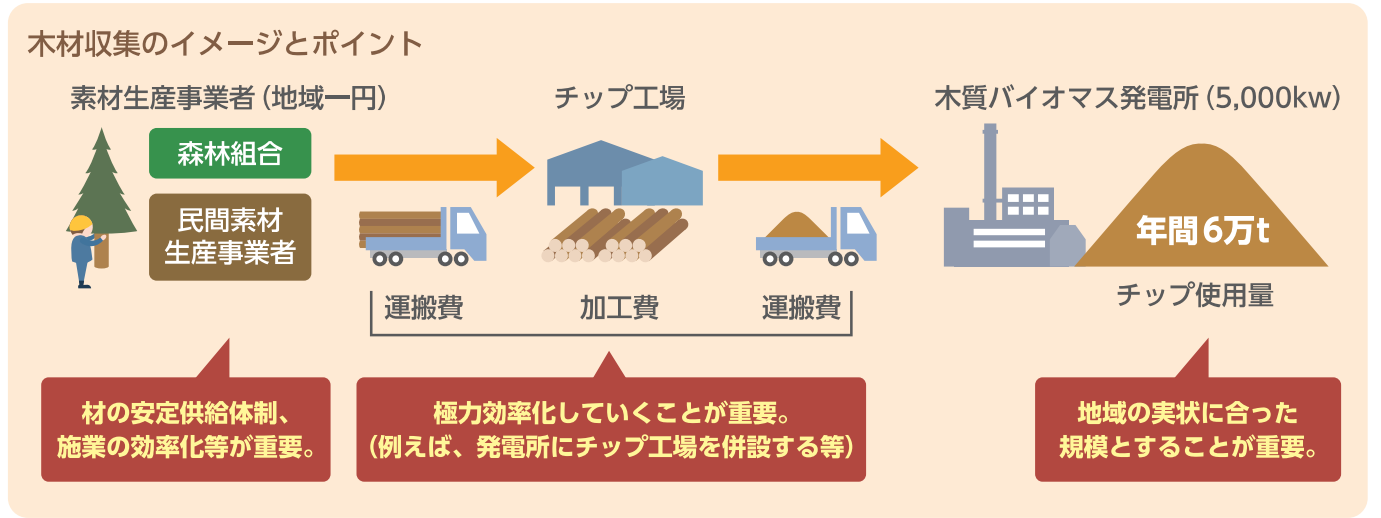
木材収集のイメージとポイント

素材生産事業者（地域一円）

森林組合

民間素材生産事業者

チップ工場

木質バイオマス発電所（5,000kw）

年間6万t

チップ使用量

運搬費

加工費

運搬費

材の安定供給体制、施業の効率化等が重要。

極力効率化していくことが重要。（例えば、発電所にチップ工場を併設する等）

地域の実状に合った規模とすることが重要。